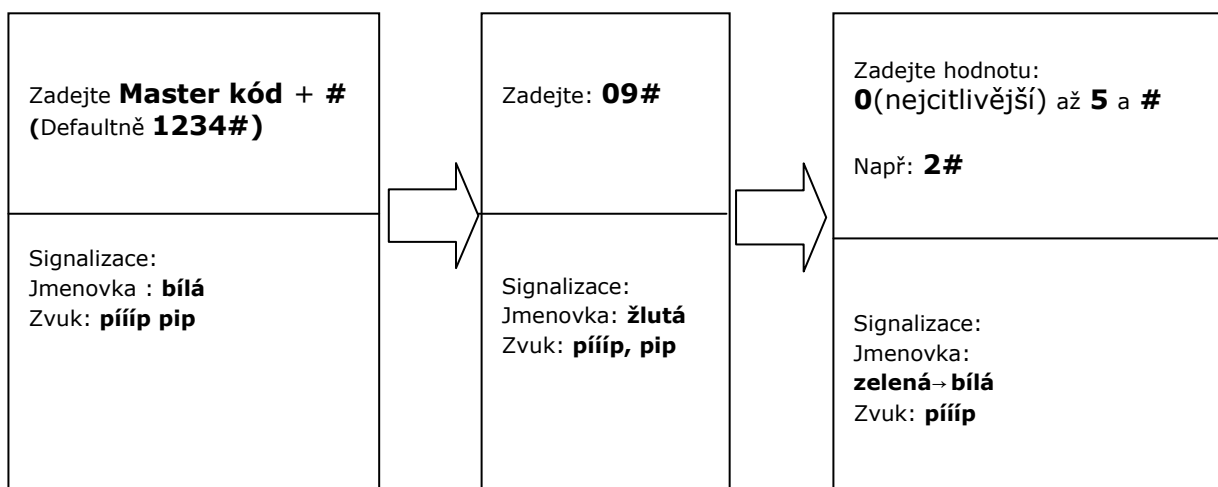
Zadejte **Master kód** + **#**
**(**Defaultně **1234#)**

Signalizace:
Jmenovka : **bílá**
Zvuk: **píííp pip**

Zadejte: **09#**

Signalizace:
Jmenovka: **žlutá**
Zvuk: **píííp, pip**

Zadejte hodnotu:
**0**(nejcitlivější) až **5** a **#**

Např: **2#**

Signalizace:
Jmenovka:
**zelená**→**bílá**
Zvuk: **píííp**